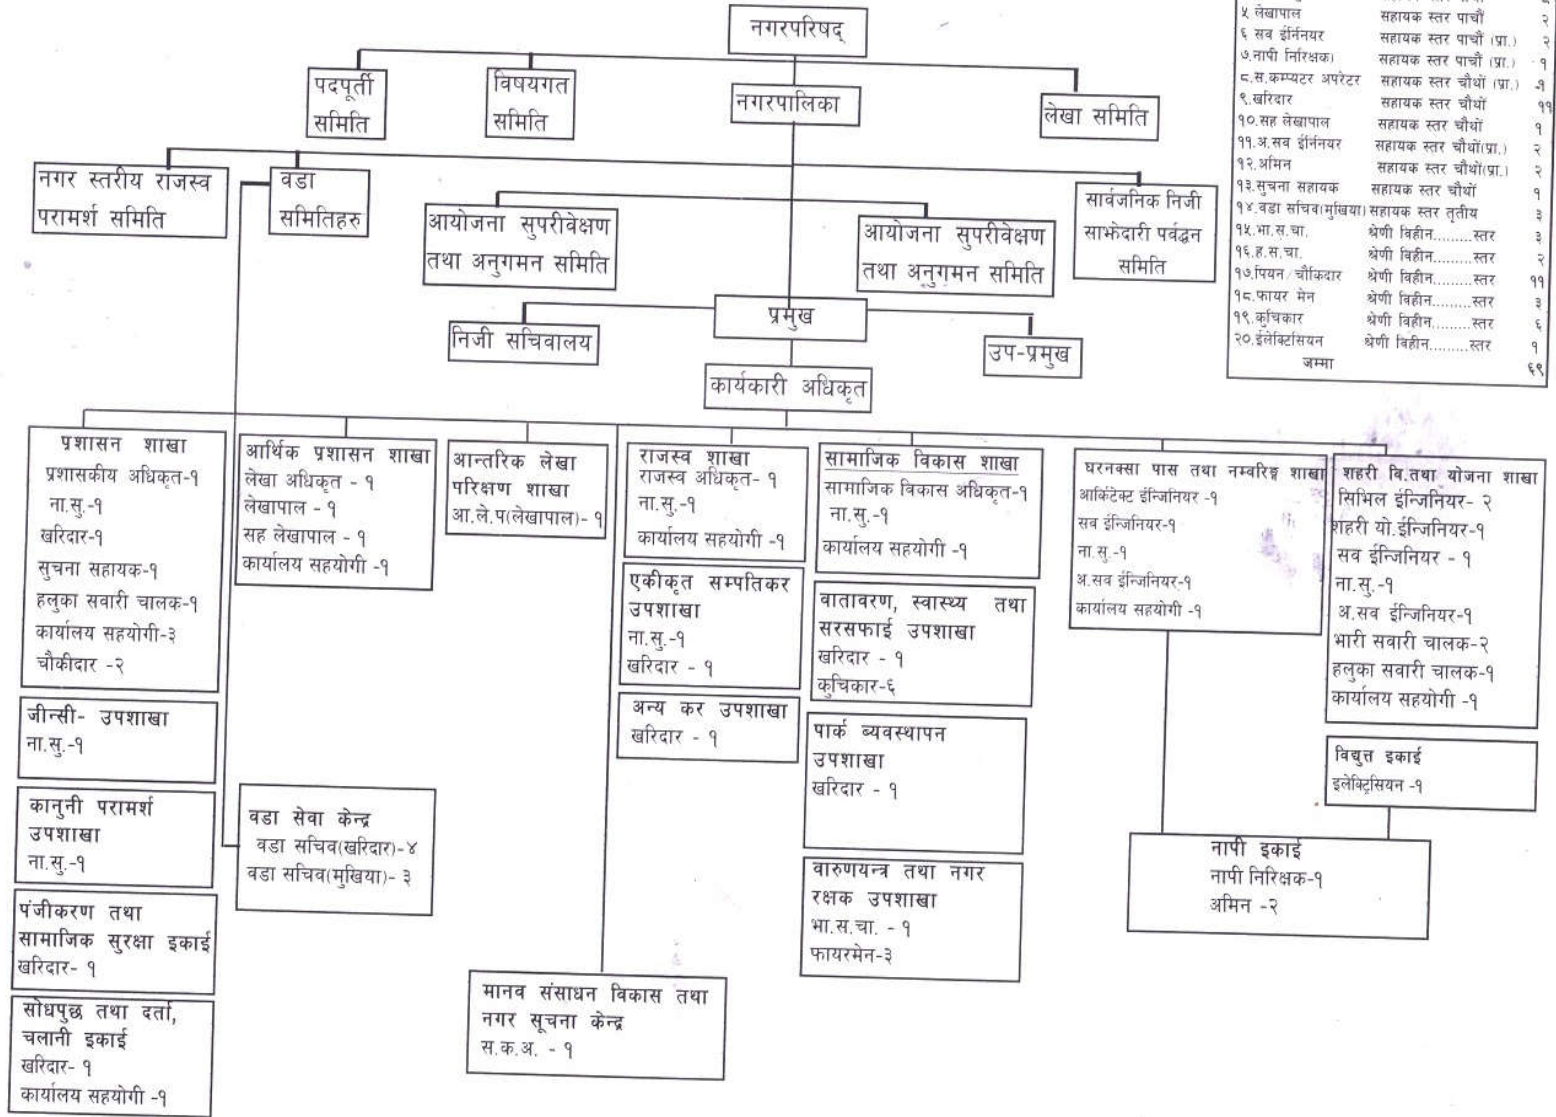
नगरपरिषद्

पदपूर्ती समिति

विषयगत समिति

नगरपालिका

लेखा समिति

नगर स्तरीय राजस्व परामर्श समिति

वडा समितिहरु

आयोजना सुपरीवेक्षण तथा अनुगमन समिति

आयोजना सुपरीवेक्षण तथा अनुगमन समिति

सार्वजनिक निजी साझेदारी पर्वद्धन समिति

प्रमुख

निजी सचिवालय

उप-प्रमुख

कार्यकारी अधिकृत

| | | |
|---|---|---|
| ५.लेखापाल | सहायक स्तर पाचौं | २ |
| ६.सब ईन्निनयर | सहायक स्तर पाचौं (प्रा.) | २ |
| ७.नापी निरिक्षक | सहायक स्तर पाचौं (प्रा.) | १ |
| ८.स.कम्प्यटर अपरेटर | सहायक स्तर चौथों (प्रा.) | १ |
| ९.खरिदार | सहायक स्तर चौथों | ११ |
| १०.सह लेखापाल | सहायक स्तर चौथों | १ |
| ११.अ.सब ईन्निनयर | सहायक स्तर चौथों(प्रा.) | २ |
| १२.अमिन | सहायक स्तर चौथों(प्रा.) | २ |
| १३.सुचना सहायक | सहायक स्तर चौथों | १ |
| १४.वडा सचिव(मुखिया) | सहायक स्तर तृतीय | ३ |
| १५.भा.स.चा. | श्रेणी विहीन.........स्तर | ३ |
| १६.ह.स.चा. | श्रेणी विहीन.........स्तर | २ |
| १७.पियन/चौकिदार | श्रेणी विहीन.........स्तर | ११ |
| १८.फायर मेन | श्रेणी विहीन.........स्तर | ३ |
| १९.कुचिकार | श्रेणी विहीन.........स्तर | ६ |
| २०.ईलेक्टिसियन | श्रेणी विहीन.........स्तर | १ |
| जम्मा | | ६९ |

प्रशासन शाखा
प्रशासकीय अधिकृत-१
ना.सु.-१
खरिदार-१
सुचना सहायक-१
हलुका सवारी चालक-१
कार्यालय सहयोगी-३
चौकीदार -२

जीन्सी- उपशाखा
ना.सु.-१

कानुनी परामर्श उपशाखा
ना.सु.-१

पंजीकरण तथा सामाजिक सुरक्षा इकाई
खरिदार- १

सोधपुछ तथा दर्ता, चलानी इकाई
खरिदार- १
कार्यालय सहयोगी -१

आर्थिक प्रशासन शाखा
लेखा अधिकृत - १
लेखापाल - १
सह लेखापाल - १
कार्यालय सहयोगी -१

वडा सेवा केन्द्र
वडा सचिव(खरिदार)-४
वडा सचिव(मुखिया)- ३

आन्तरिक लेखा परिक्षण शाखा
आ.ले.प(लेखापाल)- १

राजस्व शाखा
राजस्व अधिकृत- १
ना.सु.-१
कार्यालय सहयोगी -१

एकीकृत सम्पतिकर उपशाखा
ना.सु.-१
खरिदार - १

अन्य कर उपशाखा
खरिदार - १

मानव संसाधन विकास तथा नगर सूचना केन्द्र
स.क.अ. - १

सामाजिक विकास शाखा
सामाजिक विकास अधिकृत-१
ना.सु.-१
कार्यालय सहयोगी -१

वातावरण, स्वास्थ्य तथा सरसफाई उपशाखा
खरिदार - १
कुचिकार-६

पार्क व्यवस्थापन उपशाखा
खरिदार - १

वारुणयन्त्र तथा नगर रक्षक उपशाखा
भा.स.चा. - १
फायरमेन-३

घरनक्सा पास तथा नम्बरिङ्ग शाखा
आर्किटेक्ट ईन्जिनियर -१
सब ईन्जिनियर-१
ना.सु.-१
अ.सब ईन्जिनियर-१
कार्यालय सहयोगी -१

नापी इकाई
नापी निरिक्षक-१
अमिन -२

शहरी वि.तथा योजना शाखा
सिभिल ईन्जिनियर- २
शहरी यो.ईन्जिनियर-१
सब ईन्जिनियर - १
ना.सु.-१
अ.सब ईन्जिनियर-१
भारी सवारी चालक-२
हलुका सवारी चालक-१
कार्यालय सहयोगी -१

विद्युत्त इकाई
इलेक्ट्रिसियन -१